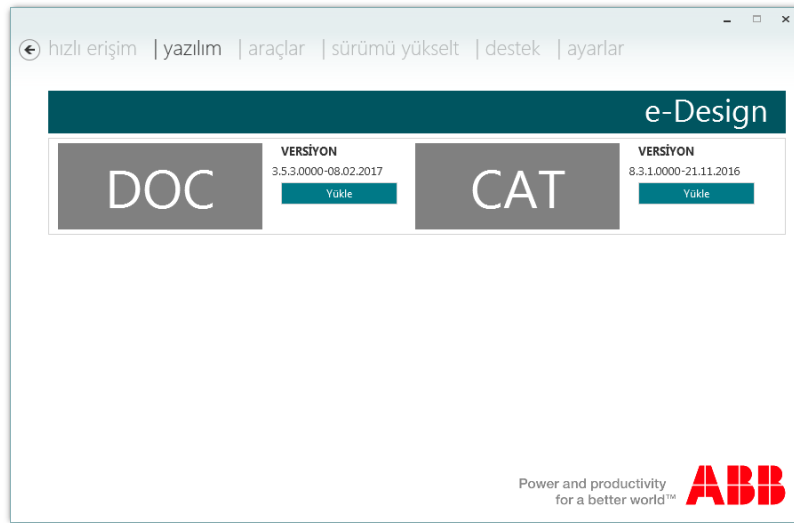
hızlı erişim | yazılım | araçlar | sürümü yükselt | destek | ayarlar

e-Design

DOC

VERSİYON
3.5.3.0000-08.02.2017
Yükle

CAT

VERSİYON
8.3.1.0000-21.11.2016
Yükle

Power and productivity for a better world™

ABB